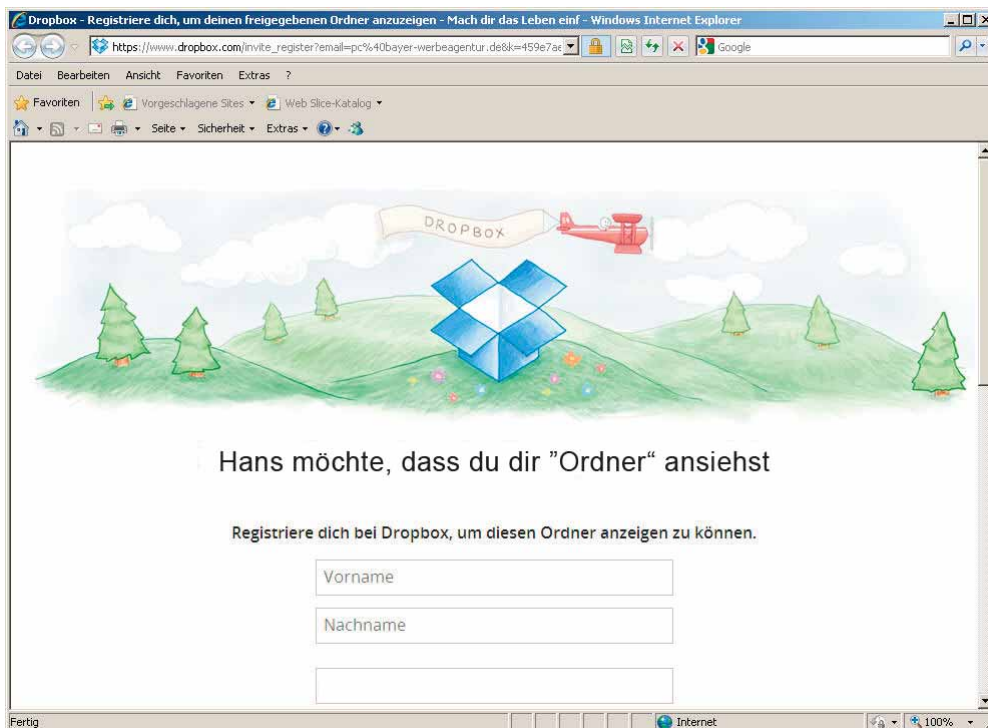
Dropbox - Registriere dich, um deinen freigegebenen Ordner anzuzeigen - Mach dir das Leben einf - Windows Internet Explorer

https://www.dropbox.com/invite_register?email=pc%40bayer-werbeagentur.de&k=459e7ae

Google

Datei Bearbeiten Ansicht Favoriten Extras ?

Favoriten Vorgeschlagene Sites Web Slice-Katalog

Seite Sicherheit Extras

DROPBOX

Hans möchte, dass du dir "Ordner" ansiehst

Registriere dich bei Dropbox, um diesen Ordner anzeigen zu können.

Vorname

Nachname

Fertig

Internet

100%